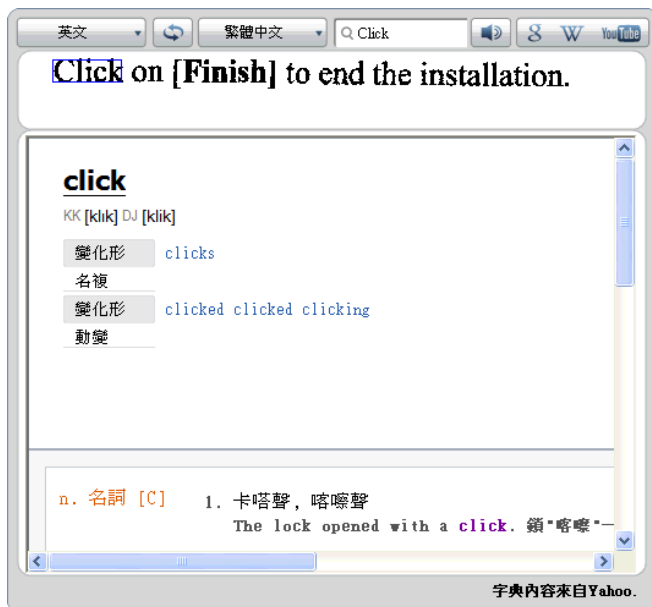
英文 繁體中文 Click

8 W YouTube

Click on [Finish] to end the installation.

click

KK [klɪk] DJ [klik]

| 變化形 | clicks |
|---|---|
| 名複 | |
| 變化形 | clicked clicked clicking |
| 動變 | |

n. 名詞 [C] 1. 卡嗒聲，喀嚓聲

The lock opened with a click. 鎖"喀嚓"一

字典內容來自Yahoo.